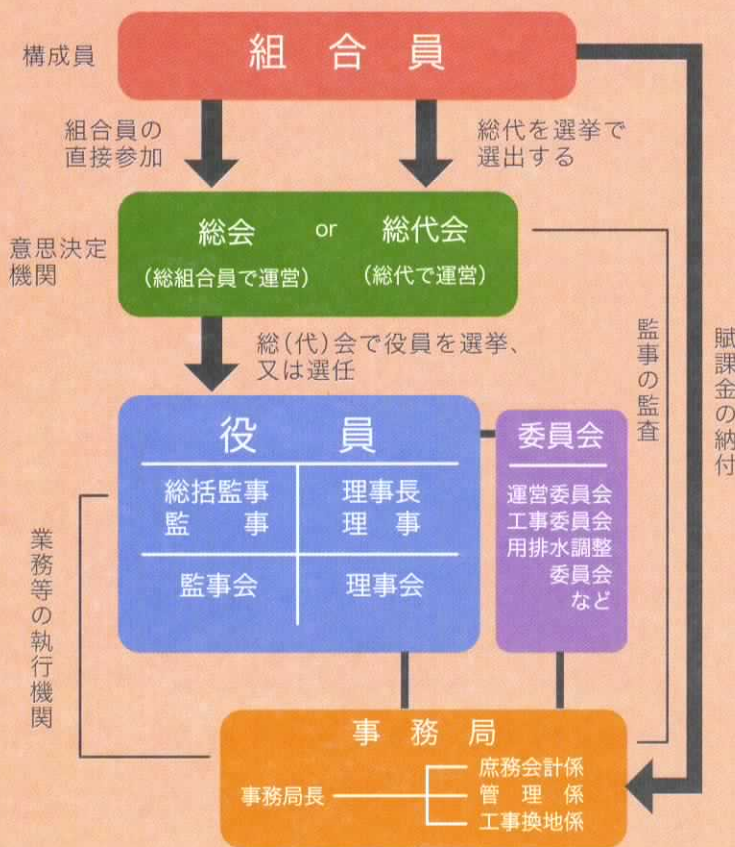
構成員

組合員

組合員の直接参加

総代を選挙で選出する

意思決定機関

総会 or 総代会

（総組合員で運営）

（総代で運営）

総（代）会で役員を選挙、又は選任

監事の監査

賦課金の納付

役員

| 総括監事 監事 | 理事長 理事 |
|---|---|
| 監事会 | 理事会 |

委員会

運営委員会
工事委員会
用排水調整委員会
など

業務等の執行機関

事務局

事務局長

庶務会計係
管理係
工事換地係